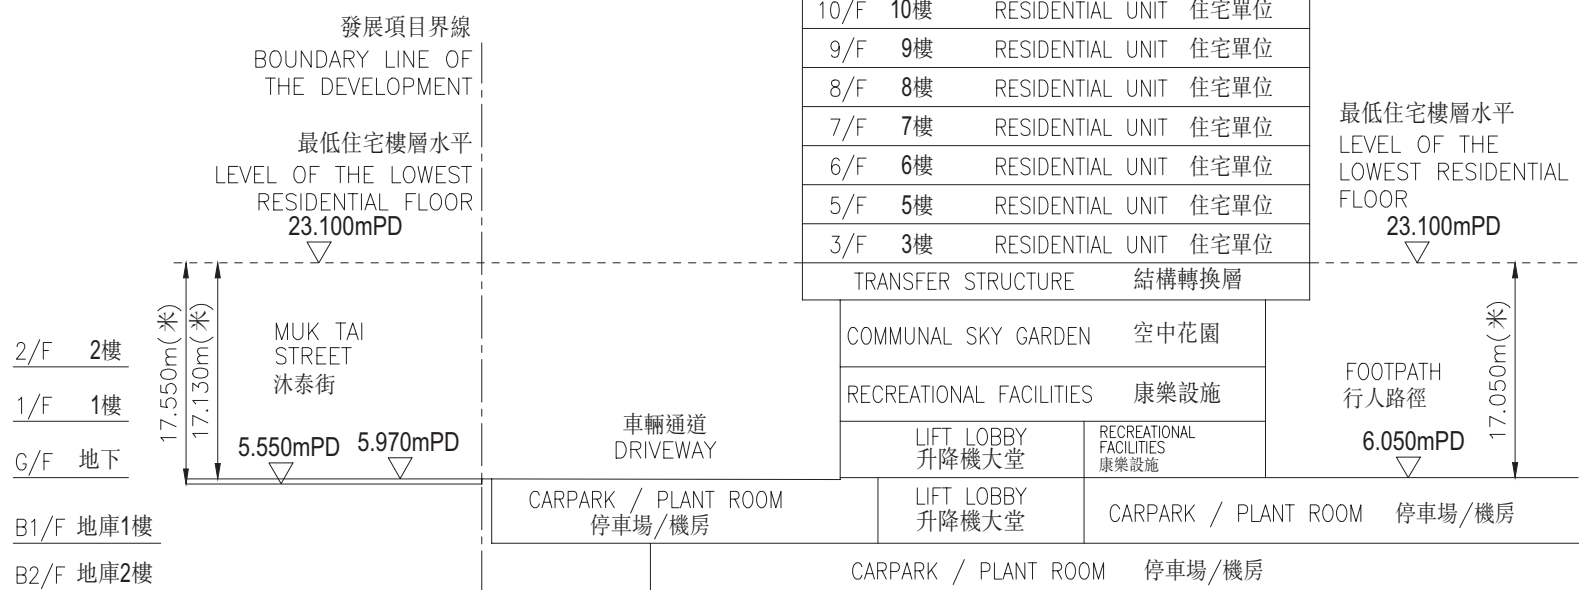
發展項目界線
BOUNDARY LINE OF THE DEVELOPMENT

最低住宅樓層水平
LEVEL OF THE LOWEST RESIDENTIAL FLOOR
23.100mPD

| 10/F | 10樓 | RESIDENTIAL UNIT 住宅單位 |
|---|---|---|
| 9/F | 9樓 | RESIDENTIAL UNIT 住宅單位 |
| 8/F | 8樓 | RESIDENTIAL UNIT 住宅單位 |
| 7/F | 7樓 | RESIDENTIAL UNIT 住宅單位 |
| 6/F | 6樓 | RESIDENTIAL UNIT 住宅單位 |
| 5/F | 5樓 | RESIDENTIAL UNIT 住宅單位 |
| 3/F | 3樓 | RESIDENTIAL UNIT 住宅單位 |

TRANSFER STRUCTURE 結構轉換層
COMMUNAL SKY GARDEN 空中花園
RECREATIONAL FACILITIES 康樂設施
LIFT LOBBY 升降機大堂
RECREATIONAL FACILITIES 康樂設施

最低住宅樓層水平
LEVEL OF THE LOWEST RESIDENTIAL FLOOR
23.100mPD

17.550m(米)
17.130m(米)
MUK TAI STREET
沐泰街
5.550mPD
5.970mPD

2/F 2樓
1/F 1樓
G/F 地下
B1/F 地庫1樓
B2/F 地庫2樓

車輛通道
DRIVEWAY

FOOTPATH
行人路徑
6.050mPD
17.050m(米)

CARPARK / PLANT ROOM
停車場/機房
LIFT LOBBY
升降機大堂
CARPARK / PLANT ROOM 停車場/機房
CARPARK / PLANT ROOM 停車場/機房